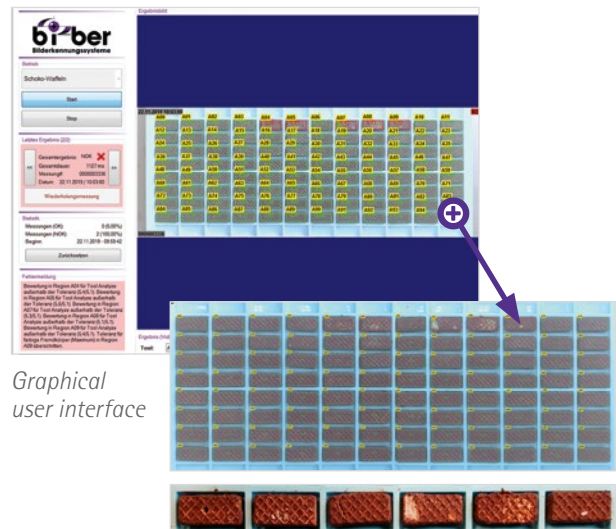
biber
Bilderkennungssysteme

Betrieb
Schoko-Waffeln
Start
Stop

Letztes Ergebnis
Gesamtergebnis: NOK
Gesamtdauer:
Messung#:
Datum: 22.11.2019 / 10:03:00
Wiederholungsmessung

Statistik
Messungen (OK): 0 (0,00%)
Messungen (NOK): 2 (100,00%)
Beginn: 22.11.2019 - 09:59:42
Zurücksetzen

Fehlermeldung
Bewertung in Region A04 für Tool Analyse außerhalb der Toleranz. Bewertung in Region A05 für Tool Analyse außerhalb der Toleranz. Bewertung in Region A07 für Tool Analyse außerhalb der Toleranz. Bewertung in Region A08 für Tool Analyse außerhalb der Toleranz. Bewertung in Region A09 für Tool Analyse außerhalb der Toleranz. Toleranz für farbige Fremdkörper (Maximum) in Region A09 überschritten.

Ergebnisbild
22.11.2019 10:03:00

Ergebnis
Tool:

Graphical user interface